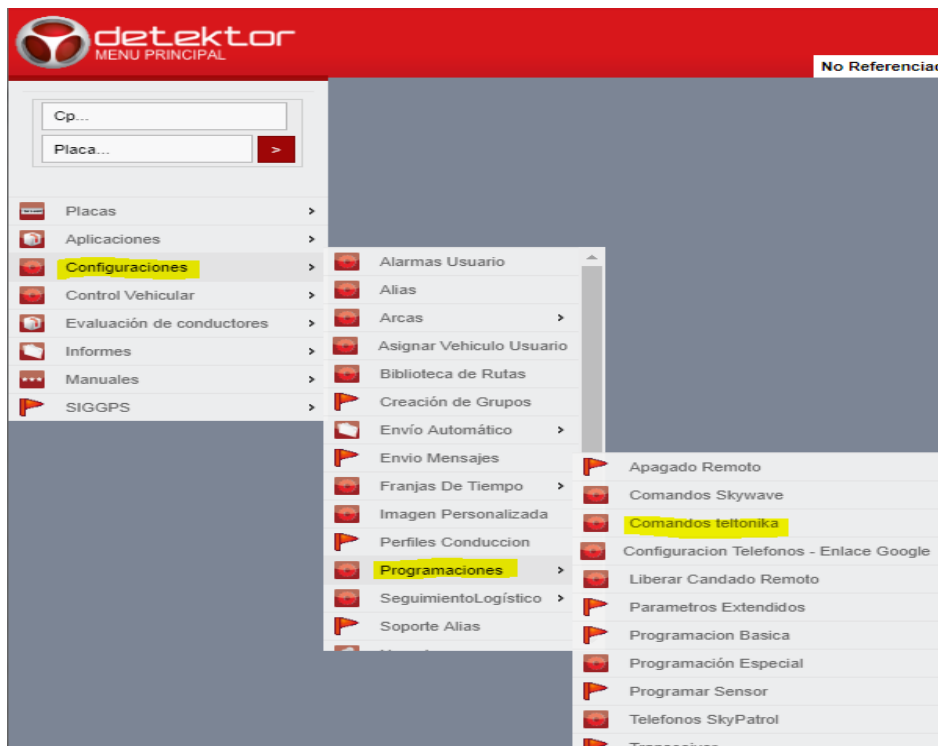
detektor
MENU PRINCIPAL

No Referenciad

Cp...
Placa...
>

Placas >
Aplicaciones >
Configuraciones >
Control Vehicular >
Evaluación de conductores >
Informes >
Manuales >
SIGGPS >

Alarmas Usuario
Alias
Arcas >
Asignar Vehiculo Usuario
Biblioteca de Rutas
Creación de Grupos
Envío Automático >
Envio Mensajes
Franjas De Tiempo >
Imagen Personalizada
Perfiles Conduccion
Programaciones >
SeguimientoLogístico >
Soporte Alias
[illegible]

Apagado Remoto
Comandos Skywave
Comandos teltonika
Configuracion Telefonos - Enlace Google
Liberar Candado Remoto
Parametros Extendidos
Programacion Basica
Programación Especial
Programar Sensor
Telefonos SkyPatrol
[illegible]